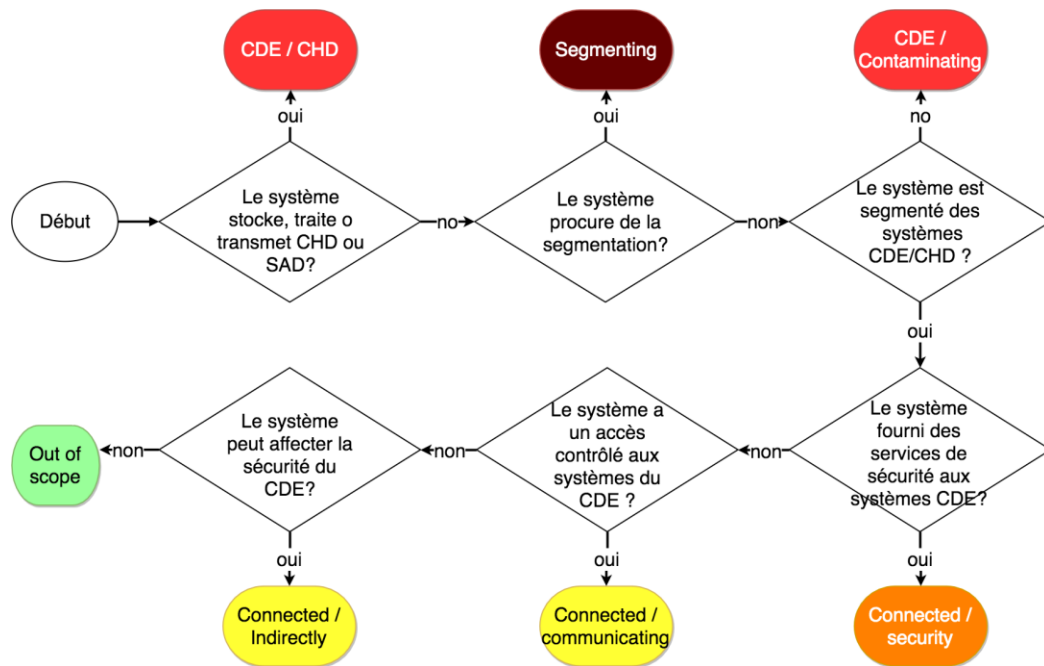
CDE / CHD

Segmenting

CDE / Contaminating

oui

oui

no

Début

Le système stocke, traite o transmet CHD ou SAD?

no

Le système procure de la segmentation?

non

Le système est segmenté des systèmes CDE/CHD ?

oui

Out of scope

non

Le système peut affecter la sécurité du CDE?

non

Le système a un accès contrôlé aux systèmes du CDE ?

non

Le système fourni des services de sécurité aux systèmes CDE?

oui

oui

oui

Connected / Indirectly

Connected / communicating

Connected / security